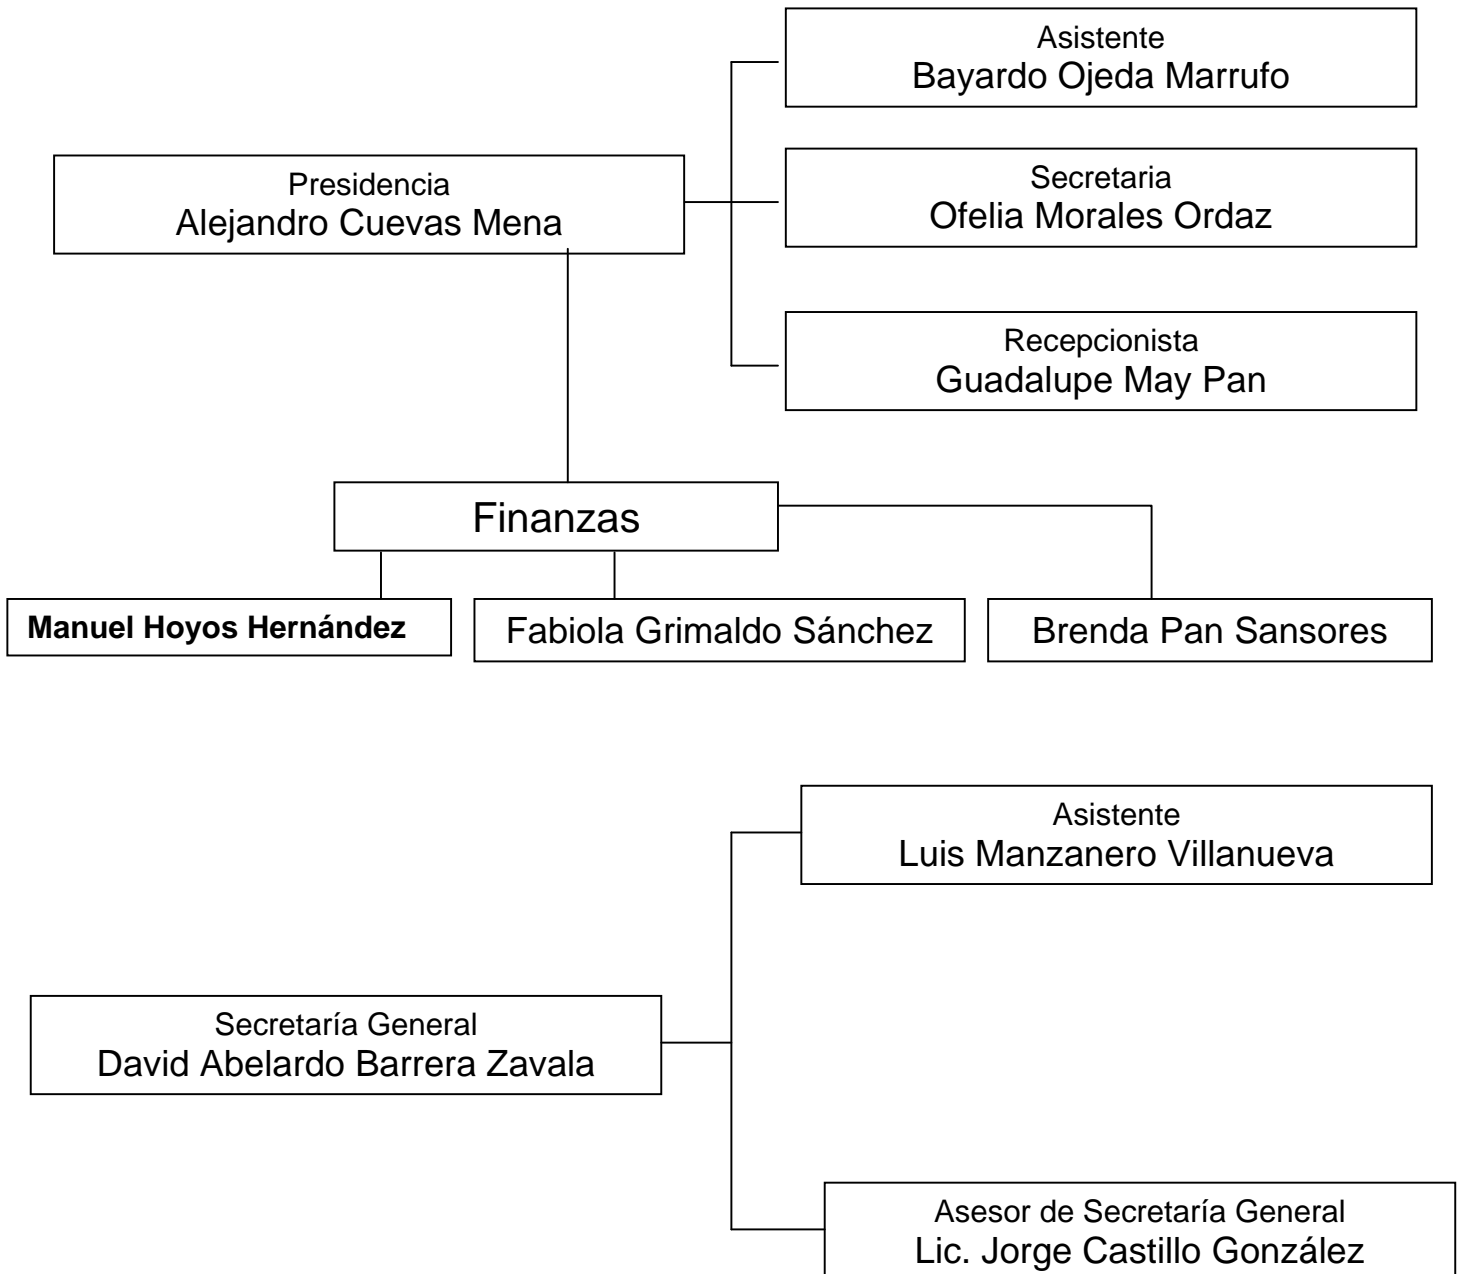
Asistente
Bayardo Ojeda Marrufo

Presidencia
Alejandro Cuevas Mena

Secretaria
Ofelia Morales Ordaz

Recepcionista
Guadalupe May Pan

Finanzas

Manuel Hoyos Hernández

Fabiola Grimaldo Sánchez

Brenda Pan Sansores

Asistente
Luis Manzanero Villanueva

Secretaría General
David Abelardo Barrera Zavala

Asesor de Secretaría General
Lic. Jorge Castillo González